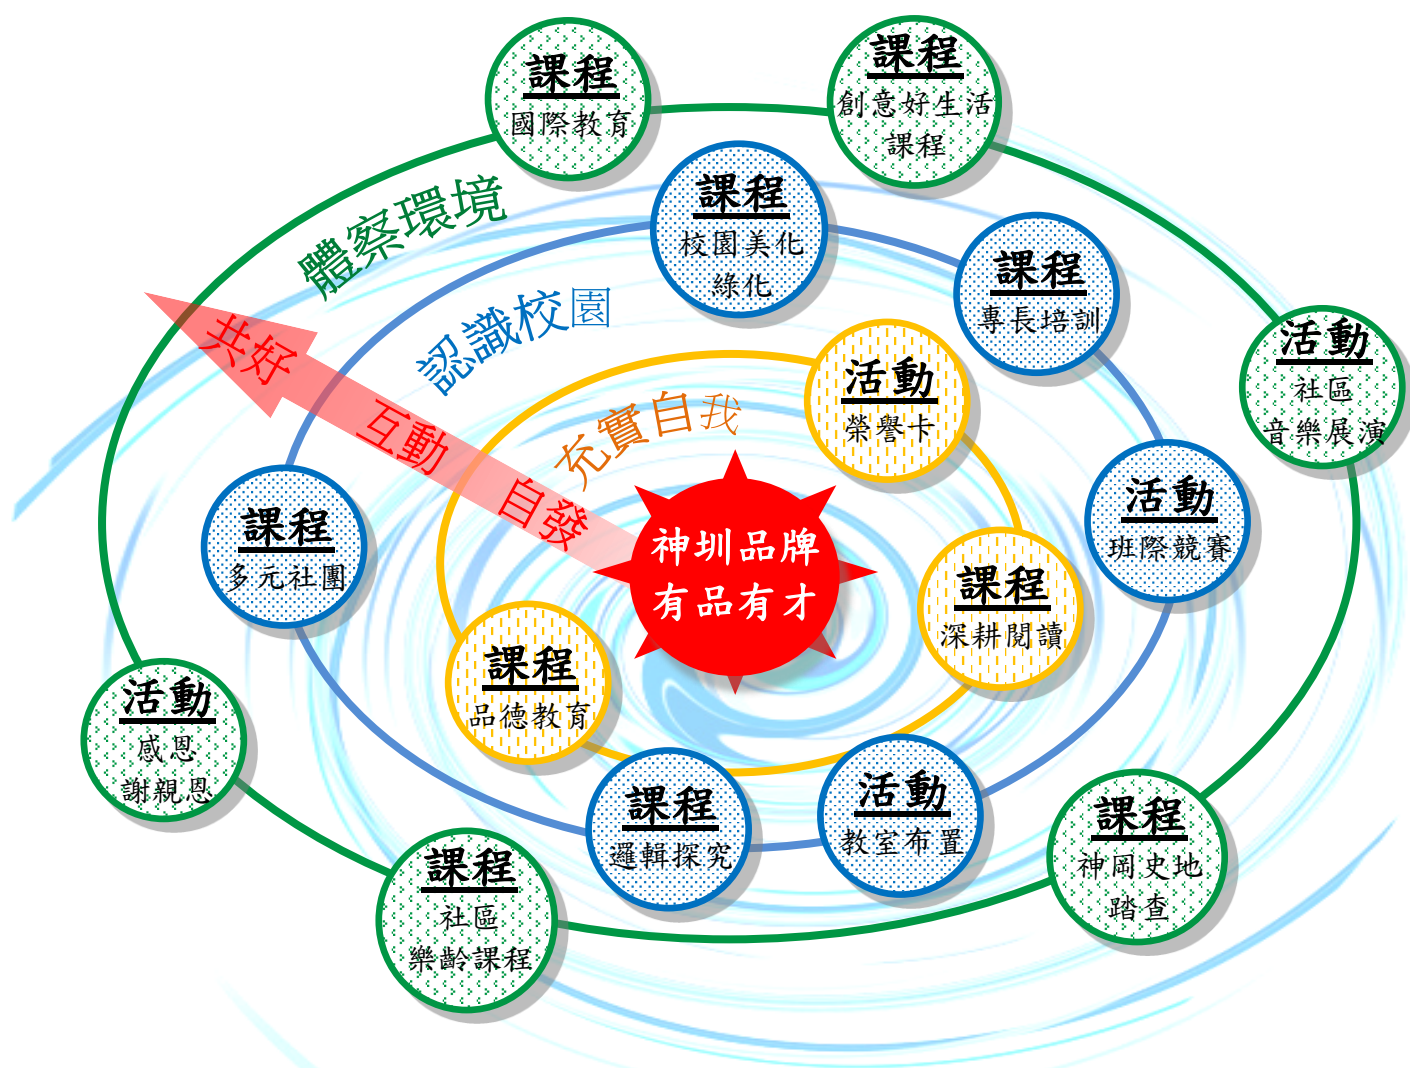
神圳品牌
有品有才

自發
互動
共好

充實自我
認識校園
體察環境

活動
榮譽卡

課程
深耕閱讀

課程
品德教育

課程
國際教育

課程
創意好生活課程

課程
校園美化綠化

課程
專長培訓

活動
社區音樂展演

活動
班際競賽

課程
多元社團

活動
感恩謝親恩

課程
社區樂齡課程

課程
邏輯探究

活動
教室布置

課程
神岡史地踏查